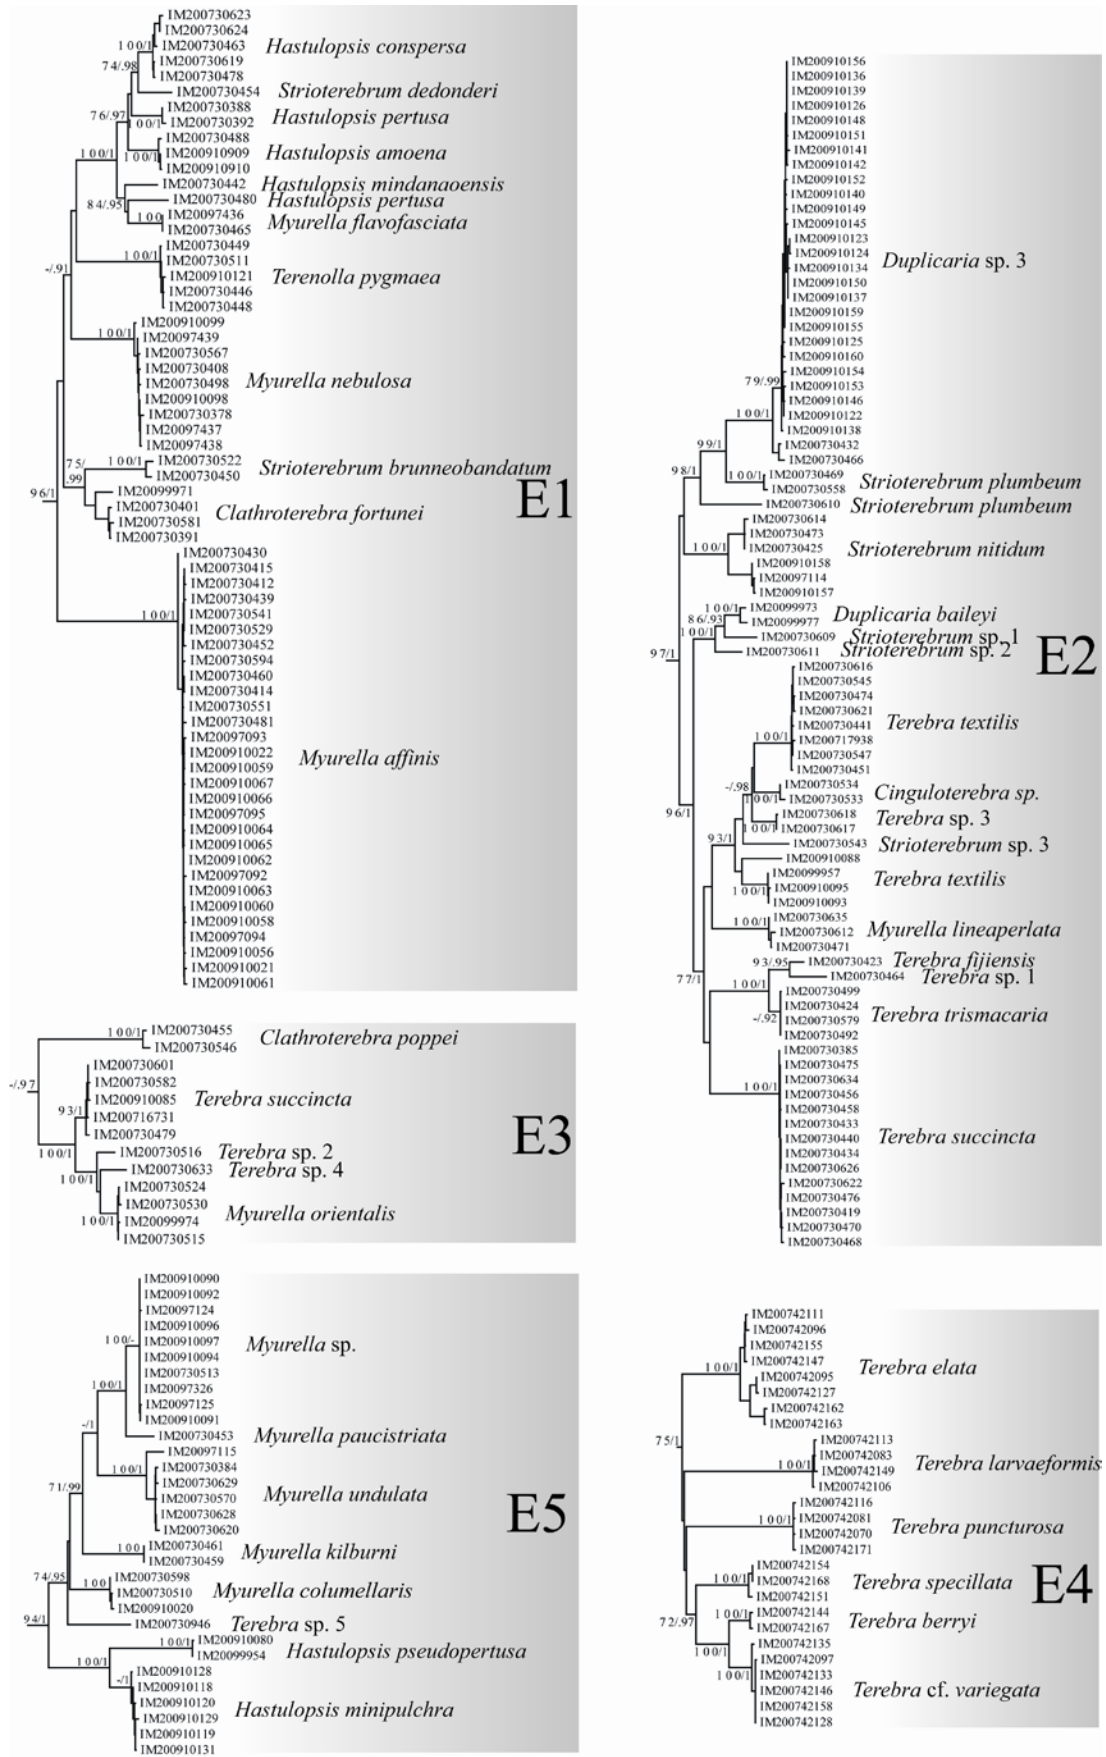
IM200730623
IM200730624
100/1 IM200730463 Hastulopsis conspersa
IM200730619
74/.98 IM200730478
IM200730454 Strioterebrum dedonderi
76/.97 IM200730388 Hastulopsis pertusa
100/1 IM200730392
IM200730488
100/1 100/1 IM200910909 Hastulopsis amoena
IM200910910
IM200730442 Hastulopsis mindanaoensis
IM200730480 Hastulopsis pertusa
84/.95 100 IM20097436 Myurella flavofasciata
IM200730465
IM200730449
100/1 IM200730511
-/.91 IM200910121 Terenolla pygmaea
IM200730446
IM200730448
100/1 IM200910099
IM20097439
IM200730567
IM200730408
IM200730498 Myurella nebulosa
IM200910098
IM200730378
IM20097437
IM20097438
75/.99 100/1 IM200730522 Strioterebrum brunneobandatum
IM200730450
96/1 IM20099971
IM200730401 Clathroterebra fortunei
IM200730581
IM200730391
E1
IM200730430
IM200730415
IM200730412
IM200730439
IM200730541
100/1 IM200730529
IM200730452
IM200730594
IM200730460
IM200730414
IM200730551
IM200730481
IM20097093
IM200910022 Myurella affinis
IM200910059
IM200910067
IM200910066
IM20097095
IM200910064
IM200910065
IM200910062
IM20097092
IM200910063
IM200910060
IM200910058
IM20097094
IM200910056
IM200910021
IM200910061

IM200910156
IM200910136
IM200910139
IM200910126
IM200910148
IM200910151
IM200910141
IM200910142
IM200910152
IM200910140
IM200910149
IM200910145
IM200910123
IM200910124 Duplicaria sp. 3
IM200910134
IM200910150
IM200910137
IM200910159
IM200910155
IM200910125
IM200910160
IM200910154
79/.99 IM200910153
IM200910146
100/1 IM200910122
IM200910138
99/1 IM200730432
IM200730466
98/1 100/1 IM200730469 Strioterebrum plumbeum
IM200730558
IM200730610 Strioterebrum plumbeum
IM200730614
IM200730473
100/1 IM200730425 Strioterebrum nitidum
IM200910158
IM20097114
IM200910157
100/1 IM20099973 Duplicaria baileyi
86/.93 IM20099977
100/1 IM200730609 Strioterebrum sp. 1
97/1 IM200730611 Strioterebrum sp. 2
E2
IM200730616
IM200730545
IM200730474
IM200730621
IM200730441 Terebra textilis
100/1 IM200717938
IM200730547
IM200730451
-/.98 IM200730534 Cinguloterebra sp.
100/1 IM200730533
96/1 IM200730618 Terebra sp. 3
100/1 IM200730617
93/1 IM200730543 Strioterebrum sp. 3
IM200910088
IM20099957 Terebra textilis
100/1 IM200910095
IM200910093
100/1 IM200730635 Myurella lineaperlata
IM200730612
IM200730471
93/.95 IM200730423 Terebra fijiensis
IM200730464 Terebra sp. 1
77/1 100/1 IM200730499
IM200730424 Terebra trismacaria
-/.92 IM200730579
IM200730492
IM200730385
IM200730475
IM200730634
100/1 IM200730456
IM200730458
IM200730433
IM200730440 Terebra succincta
IM200730434
IM200730626
IM200730622
IM200730476
IM200730419
IM200730470
IM200730468

100/1 IM200730455 Clathroterebra poppei
IM200730546
-/.97 IM200730601
IM200730582
93/1 IM200910085 Terebra succincta
IM200716731
IM200730479
E3
100/1 IM200730516 Terebra sp. 2
100/1 IM200730633 Terebra sp. 4
IM200730524
IM200730530 Myurella orientalis
100/1 IM20099974
IM200730515

IM200910090
IM200910092
IM20097124
IM200910096
100/- IM200910097 Myurella sp.
IM200910094
IM200730513
100/1 IM20097326
IM20097125
IM200910091
-/1 IM200730453 Myurella paucistriata
IM20097115
100/1 IM200730384
IM200730629 Myurella undulata
71/.99 IM200730570
IM200730628
IM200730620
E5
100 IM200730461 Myurella kilburni
IM200730459
74/.95 100 IM200730598 Myurella columellaris
IM200730510
IM200910020
94/1 IM200730946 Terebra sp. 5
100/1 IM200910080 Hastulopsis pseudopertusa
100/1 IM20099954
-/1 IM200910128
IM200910118
IM200910120 Hastulopsis minipulchra
IM200910129
IM200910119
IM200910131

IM200742111
IM200742096
IM200742155
100/1 IM200742147 Terebra elata
IM200742095
IM200742127
IM200742162
IM200742163
75/1 IM200742113
100/1 IM200742083 Terebra larvaeformis
IM200742149
IM200742106
IM200742116
100/1 IM200742081 Terebra puncturosa
IM200742070
IM200742171
IM200742154
100/1 IM200742168 Terebra specillata
IM200742151
E4
100/1 IM200742144 Terebra berryi
72/.97 IM200742167
IM200742135
100/1 IM200742097
100/1 IM200742133
IM200742146 Terebra cf. variegata
IM200742158
IM200742128